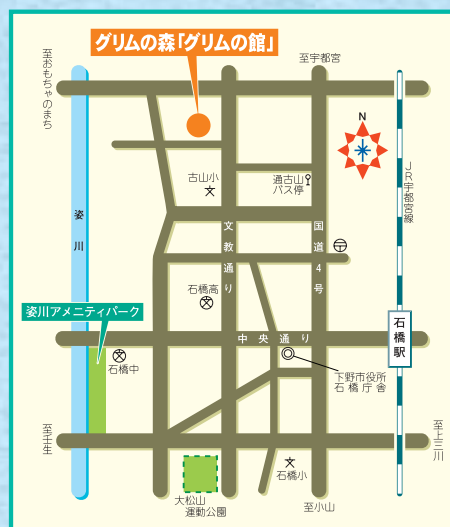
グリムの森「グリムの館」

至宇都宮

至おもちゃのまち

N

古山小

過古山
バス停

JR宇都宮線

姿川

文教通り

国道4号

石橋高

姿川アメニティパーク

石橋駅

中央通り

石橋中

下野市役所
石橋庁舎

至壬生

至上三川

石橋小

大松山
運動公園

至小山